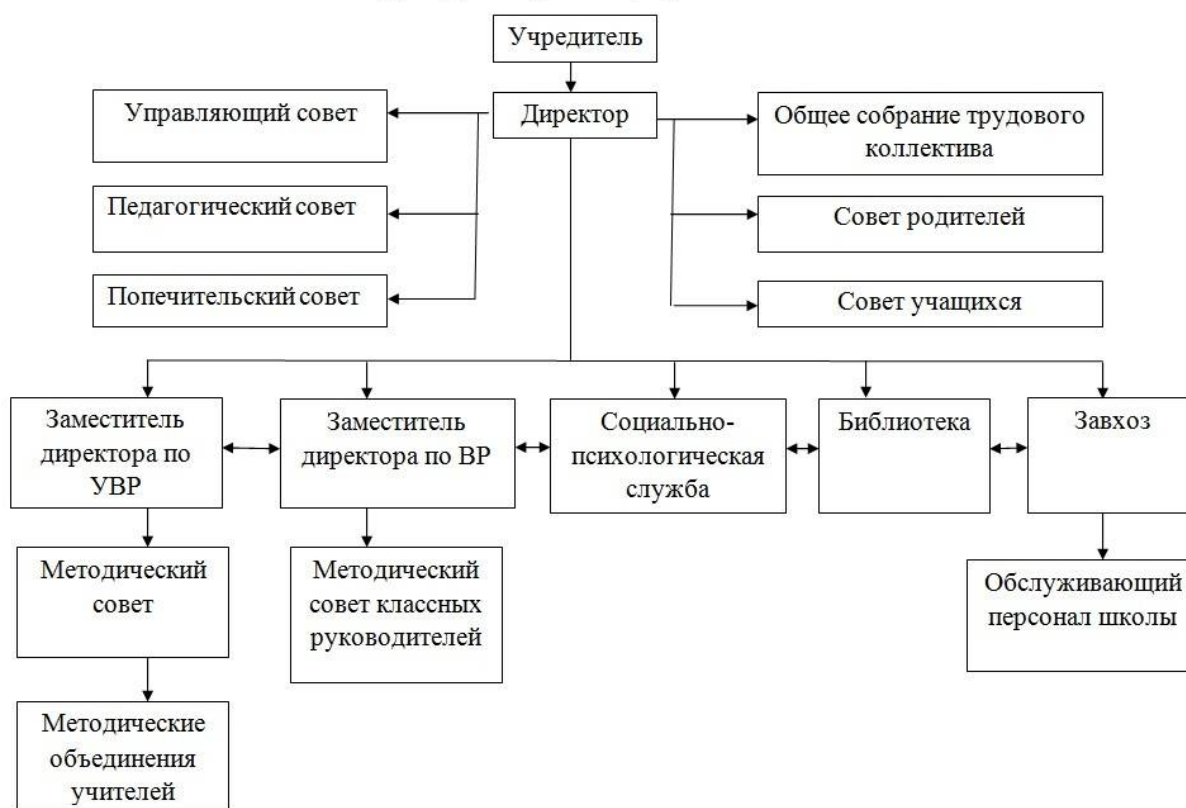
Учредитель

Директор

Управляющий совет

Педагогический совет

Попечительский совет

Общее собрание трудового коллектива

Совет родителей

Совет учащихся

Заместитель директора по УВР

Заместитель директора по ВР

Социально-психологическая служба

Библиотека

Завхоз

Методический совет

Методический совет классных руководителей

Обслуживающий персонал школы

Методические объединения учителей